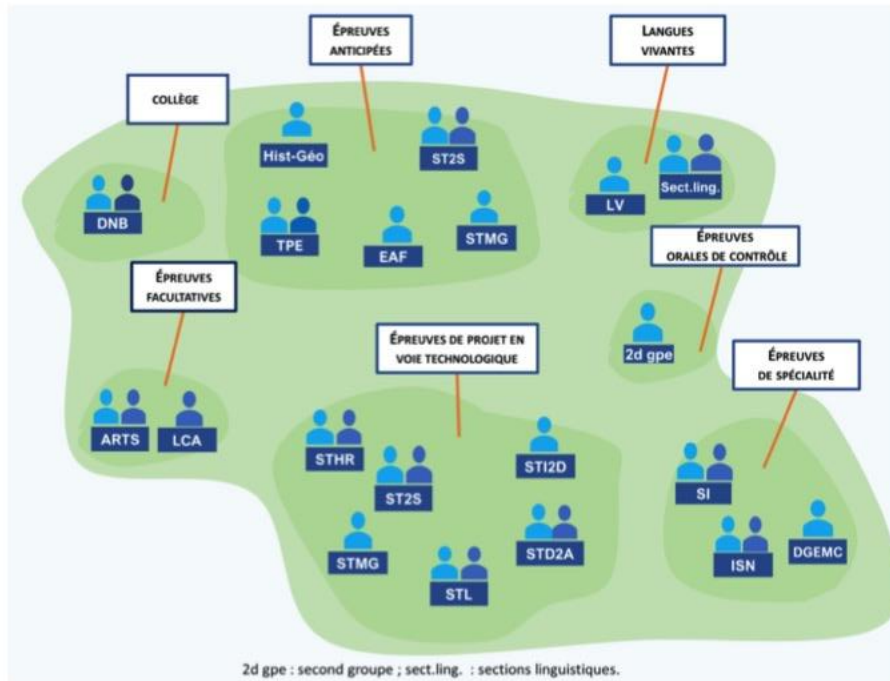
COLLÈGE

DNB

ÉPREUVES ANTICIPÉES

Hist-Géo

ST2S

TPE

EAF

STMG

LANGUES VIVANTES

LV

Sect.ling.

ÉPREUVES ORALES DE CONTRÔLE

2d gpe

ÉPREUVES FACULTATIVES

ARTS

LCA

ÉPREUVES DE PROJET EN VOIE TECHNOLOGIQUE

STHR

ST2S

STI2D

STMG

STD2A

STL

ÉPREUVES DE SPÉCIALITÉ

SI

ISN

DGEMC

2d gpe : second groupe ; sect.ling. : sections linguistiques.